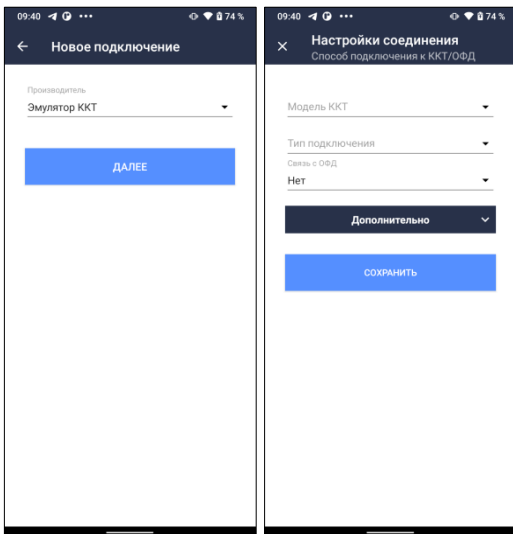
09:40 ••• 74 %

Новое подключение

Производитель
Эмулятор ККТ

ДАЛЕЕ

09:40 ••• 74 %

Настройки соединения
Способ подключения к ККТ/ОФД

Модель ККТ

Тип подключения

Связь с ОФД
Нет

Дополнительно

СОХРАНИТЬ